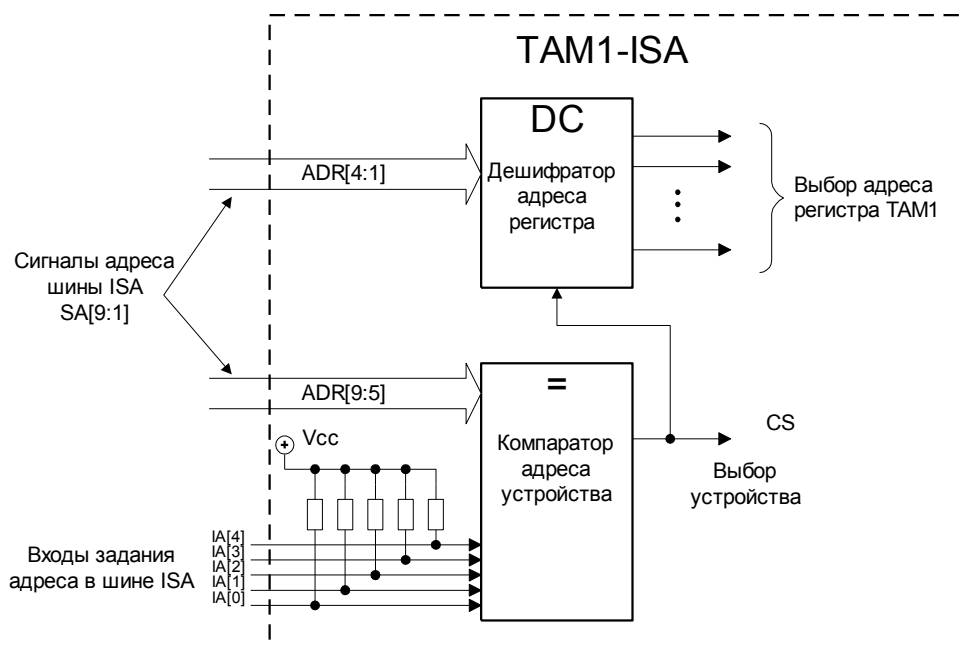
TAM1-ISA

DC

Дешифратор адреса регистра

ADR[4:1]

Выбор адреса регистра TAM1

Сигналы адреса шины ISA SA[9:1]

=

ADR[9:5]

Компаратор адреса устройства

CS

Выбор устройства

Vcc

IA[4]
IA[3]
IA[2]
IA[1]
IA[0]

Входы задания адреса в шине ISA